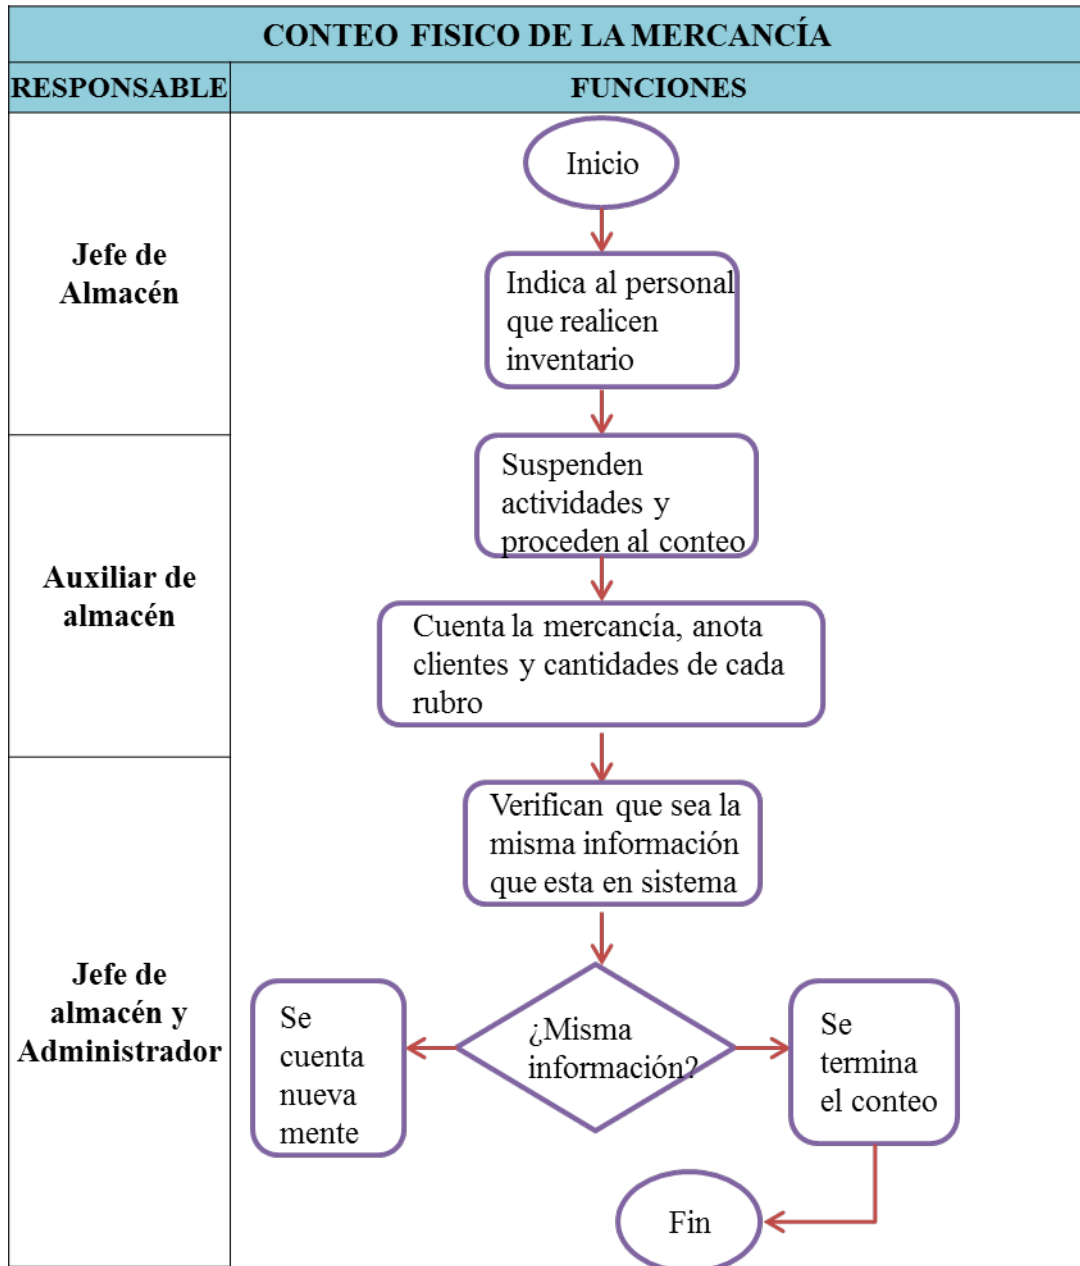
CONTEO FISICO DE LA MERCANCÍA

| RESPONSABLE | FUNCIONES |
|---|---|
| Jefe de Almacén | Inicio<br>Indica al personal que realicen inventario |
| Auxiliar de almacén | Suspenden actividades y proceden al conteo<br>Cuenta la mercancía, anota clientes y cantidades de cada rubro |
| Jefe de almacén y Administrador | Verifican que sea la misma información que esta en sistema<br>¿Misma información?<br>Se cuenta nueva mente<br>Se termina el conteo<br>Fin |